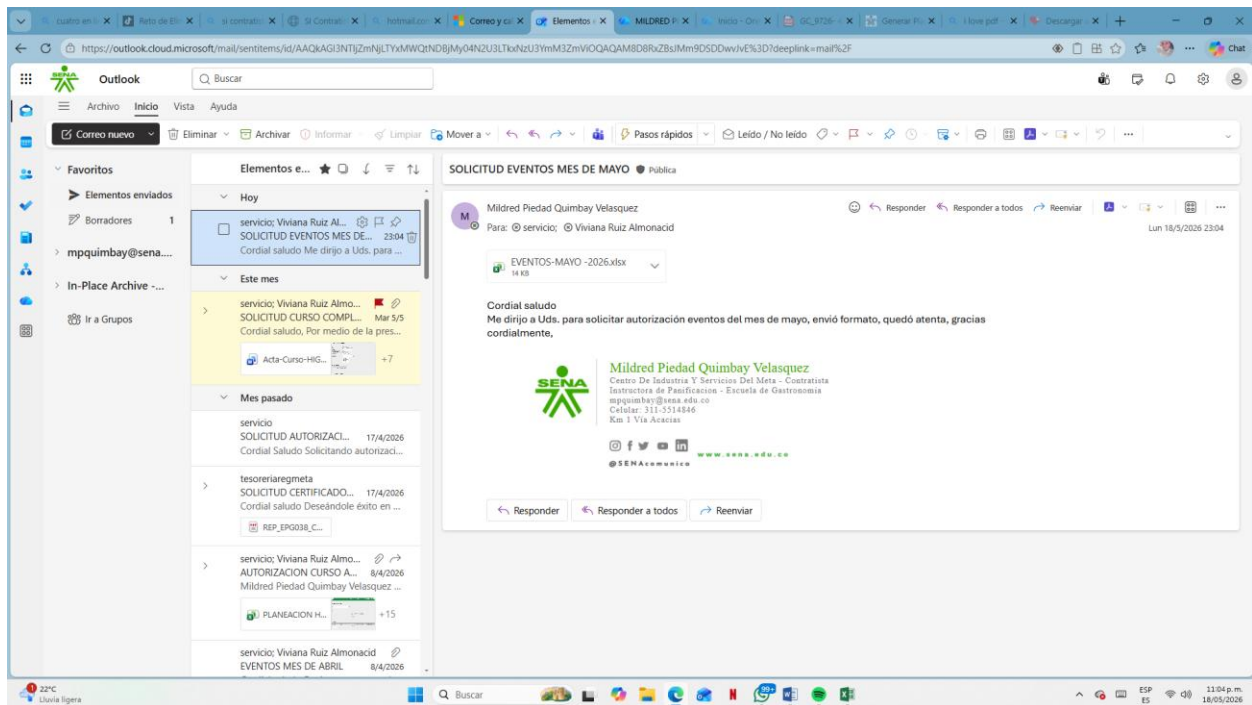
cuatro en | Reto de | si contrato | Si Contrat | hotmail.co | Correo y ca | Elementos | MILDRED P | Inicio - On | GC_9726 | Generar Pl | i love pdf | Descargar

https://outlook.cloud.microsoft/mail/sentitems/id/AAQkAGI3NTljZmNjLTYxMWQtNDBjMy04N2U3LTkxNzU3YmM3ZmViOQAQAM8D8RxZ8slMm9DSDDwvJvE%3D?deeplink=mail%2F

Chat

SENA Outlook

Buscar

Archivo Inicio Vista Ayuda

Correo nuevo | Eliminar | Archivar | Informar | Limpiar | Mover a | Pasos rápidos | Leído / No leído | ...

Favoritos
Elementos enviados
Borradores 1
mpquimbay@sena....
In-Place Archive -...
Ir a Grupos

Elementos e...

Hoy

servicio; Viviana Ruiz Al...
SOLICITUD EVENTOS MES DE... 23:04
Cordial saludo Me dirijo a Uds. para ...

Este mes

servicio; Viviana Ruiz Almo...
SOLICITUD CURSO COMPL... Mar 5/5
Cordial saludo, Por medio de la pres...
Acta-Curso-HIG... +7

Mes pasado

servicio
SOLICITUD AUTORIZACI... 17/4/2026
Cordial Saludo Solicitando autorizaci...

tesoreriaregmeta
SOLICITUD CERTIFICADO... 17/4/2026
Cordial saludo Deseándole éxito en ...
REP_EPG038_C...

servicio; Viviana Ruiz Almo...
AUTORIZACION CURSO A... 8/4/2026
Mildred Piedad Quimbay Velasquez ...
PLANEACION H... +15

servicio; Viviana Ruiz Almonacid
EVENTOS MES DE ABRIL 8/4/2026

SOLICITUD EVENTOS MES DE MAYO Pública

Mildred Piedad Quimbay Velasquez
Para: servicio; Viviana Ruiz Almonacid
Responder | Responder a todos | Reenviar
Lun 18/5/2026 23:04

EVENTOS-MAYO -2026.xlsx
14 KB

Cordial saludo
Me dirijo a Uds. para solicitar autorización eventos del mes de mayo, envió formato, quedó atenta, gracias
cordialmente,

SENA
Mildred Piedad Quimbay Velasquez
Centro De Industria Y Servicios Del Meta - Contratista
Instructora de Panificacion - Escuela de Gastronomia
mpquimbay@sena.edu.co
Celular: 311-5514846
Km 1 Via Acacias
www.sena.edu.co
@SENAcomunica

Responder | Responder a todos | Reenviar

22°C
Lluvia ligera
Buscar
ESP ES
11:04 p.m.
18/05/2026